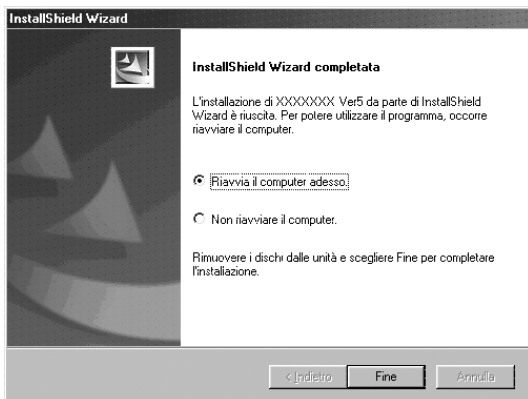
InstallShield Wizard

InstallShield Wizard completata

L'installazione di XXXXXXX Ver5 da parte di InstallShield Wizard è riuscita. Per potere utilizzare il programma, occorre riavviare il computer.

Riavvia il computer adesso.

Non riavviare il computer.

Rimuovere i dischi dalle unità e scegliere Fine per completare l'installazione.

< Indietro

Fine

Annulla